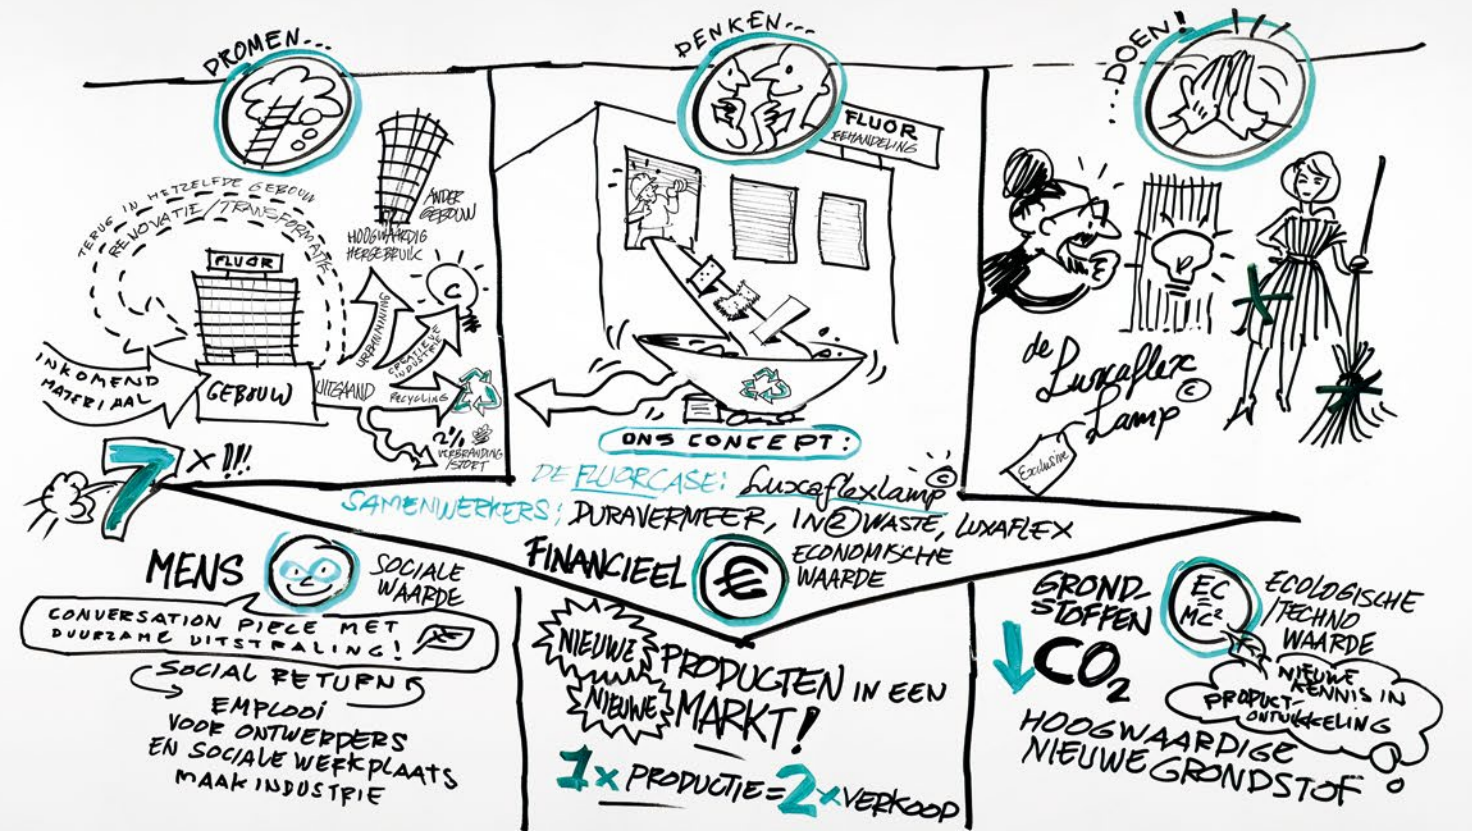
DROMEN...

TERUG IN HETZELFDE GEBOUW
RENOVATIE/TRANSFORMATIE

FLUOR

ANDER GEBOUW

HOOGWAARDIG HERGEBRUIK

URBANMINNING

CREATIEVE INDUSTRIE

INKOMEND MATERIAAL

GEBOUW

UITGAAND

RECYCLING

2% VERBRANDING /STORT

7 x !!!

DENKEN...

FLUOR BEHANDELING

ONS CONCEPT:

...DOEN!

de Luxaflex Lamp ©

Exclusive

DE FLUORCASE: Luxaflexlamp ©

SAMENWERKERS: DURAVERMEER, IN2WASTE, LUXAFLEX

MENS

SOCIALE WAARDE

CONVERSATION PIECE MET DUURZAME UITSTRALING!

SOCIAL RETURN

EMPLOOI VOOR ONTWERPERS EN SOCIALE WERKPLAATS MAAKINDUSTRIE

FINANCIEEL

ECONOMISCHE WAARDE

NIEUWE PRODUCTEN IN EEN NIEUWE MARKT!

1x PRODUCTIE = 2x VERKOOP

GRONDSTOFFEN

$\downarrow CO_2$

$EC$
$MC^2$

ECOLOGISCHE /TECHNO WAARDE

NIEUWE KENNIS IN PRODUCTONTWIKKELING

HOOGWAARDIGE NIEUWE GRONDSTOF